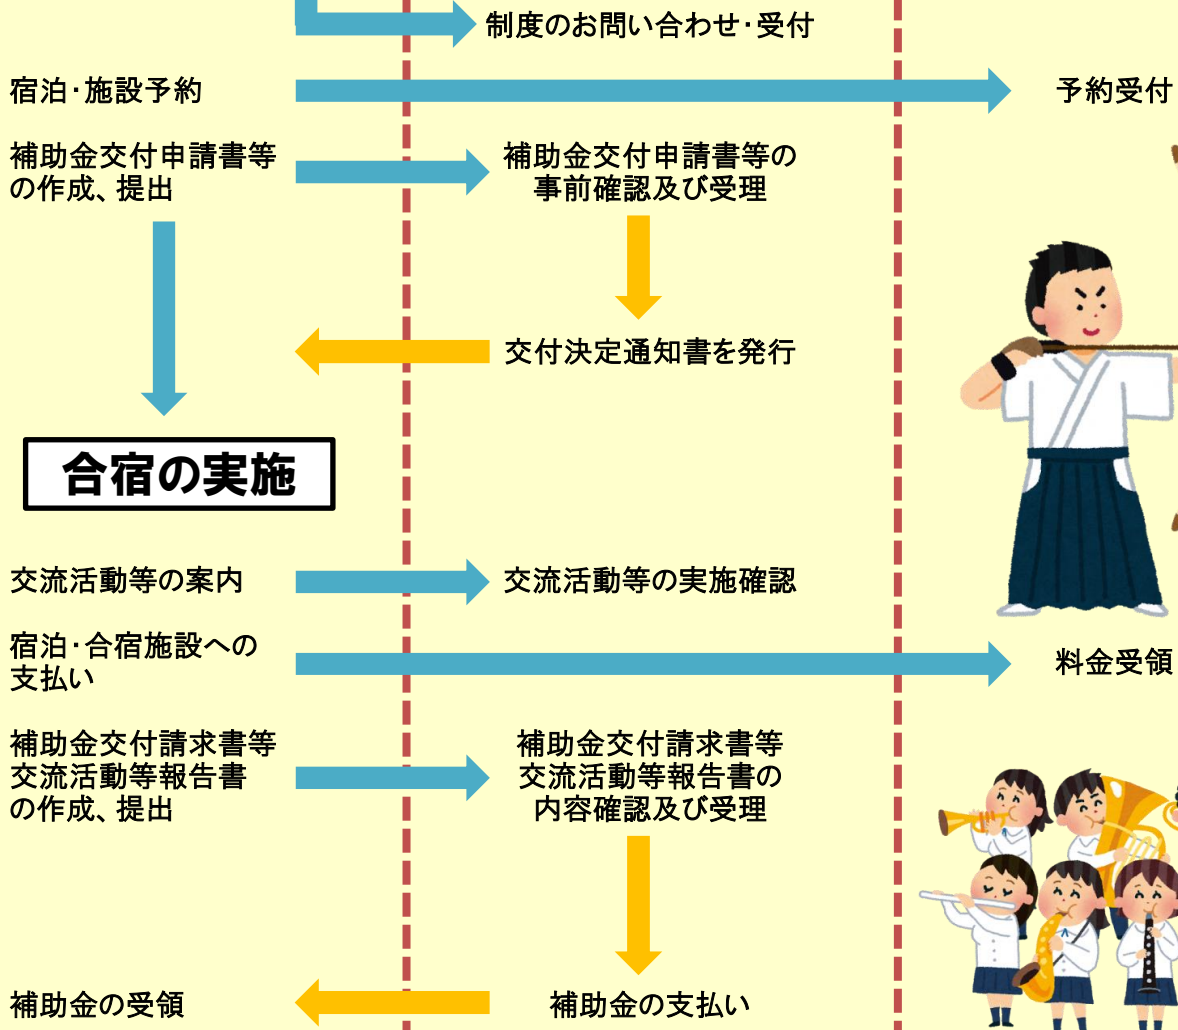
制度のお問い合わせ･受付

宿泊･施設予約

予約受付

補助金交付申請書等の作成、提出

補助金交付申請書等の事前確認及び受理

交付決定通知書を発行

合宿の実施

交流活動等の案内

交流活動等の実施確認

宿泊･合宿施設への支払い

料金受領

補助金交付請求書等交流活動等報告書の作成、提出

補助金交付請求書等交流活動等報告書の内容確認及び受理

補助金の受領

補助金の支払い